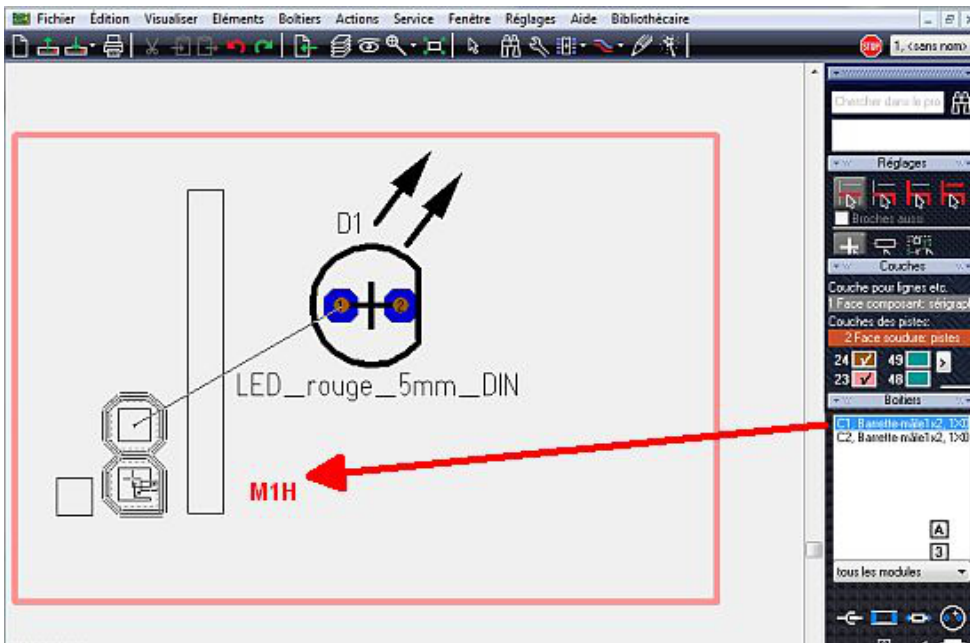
Fichier Edition Visualiser Eléments Boîtiers Actions Service Fenêtre Réglages Aide Bibliothécaire

1, <sans nom>

Chercher dans le pro

Réglages

Broches auss

Couches

Couche pour lignes etc.

1 Face composant: sérigrap

Couches des pistes:

2 Face soudure: pistes

24 49

23 48

Boîtiers

C1, Barrette mâle1x2, 1X0

C2, Barrette mâle1x2, 1X0

A

3

tous les modules

D1

1 2

LED_rouge_5mm_DIN

M1H